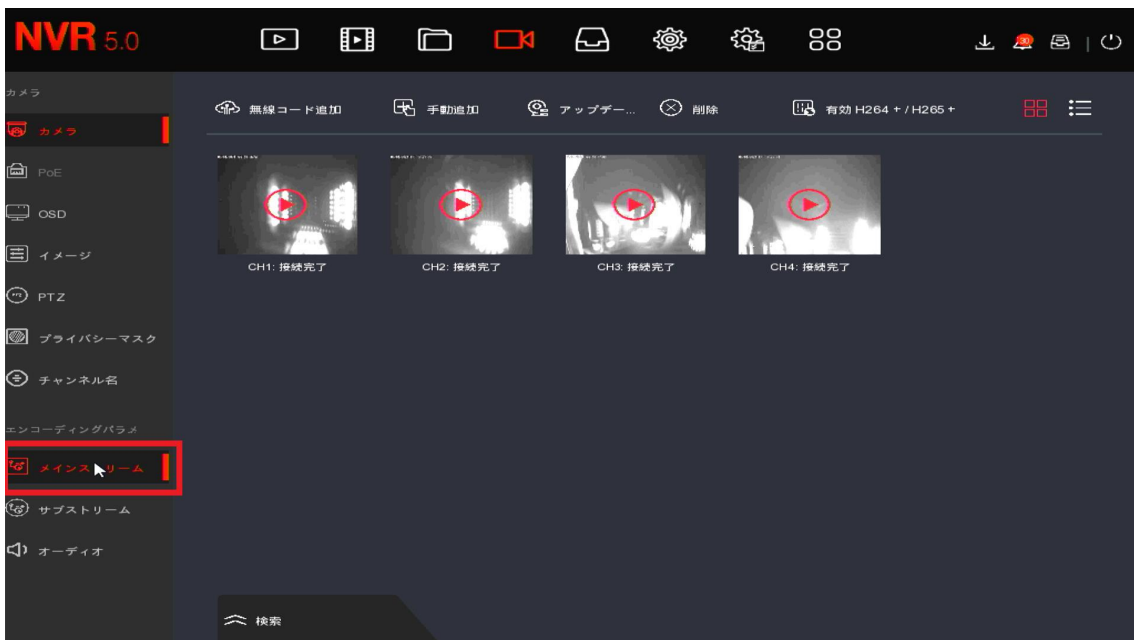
NVR 5.0

30

カメラ

カメラ

PoE

OSD

イメージ

PTZ

プライバシーマスク

チャンネル名

エンコーディングパラメ

メインストリーム

サブストリーム

オーディオ

無線コード追加

手動追加

アップデー...

削除

有効 H264 + / H265 +

CH1: 接続完了

CH2: 接続完了

CH3: 接続完了

CH4: 接続完了

検索